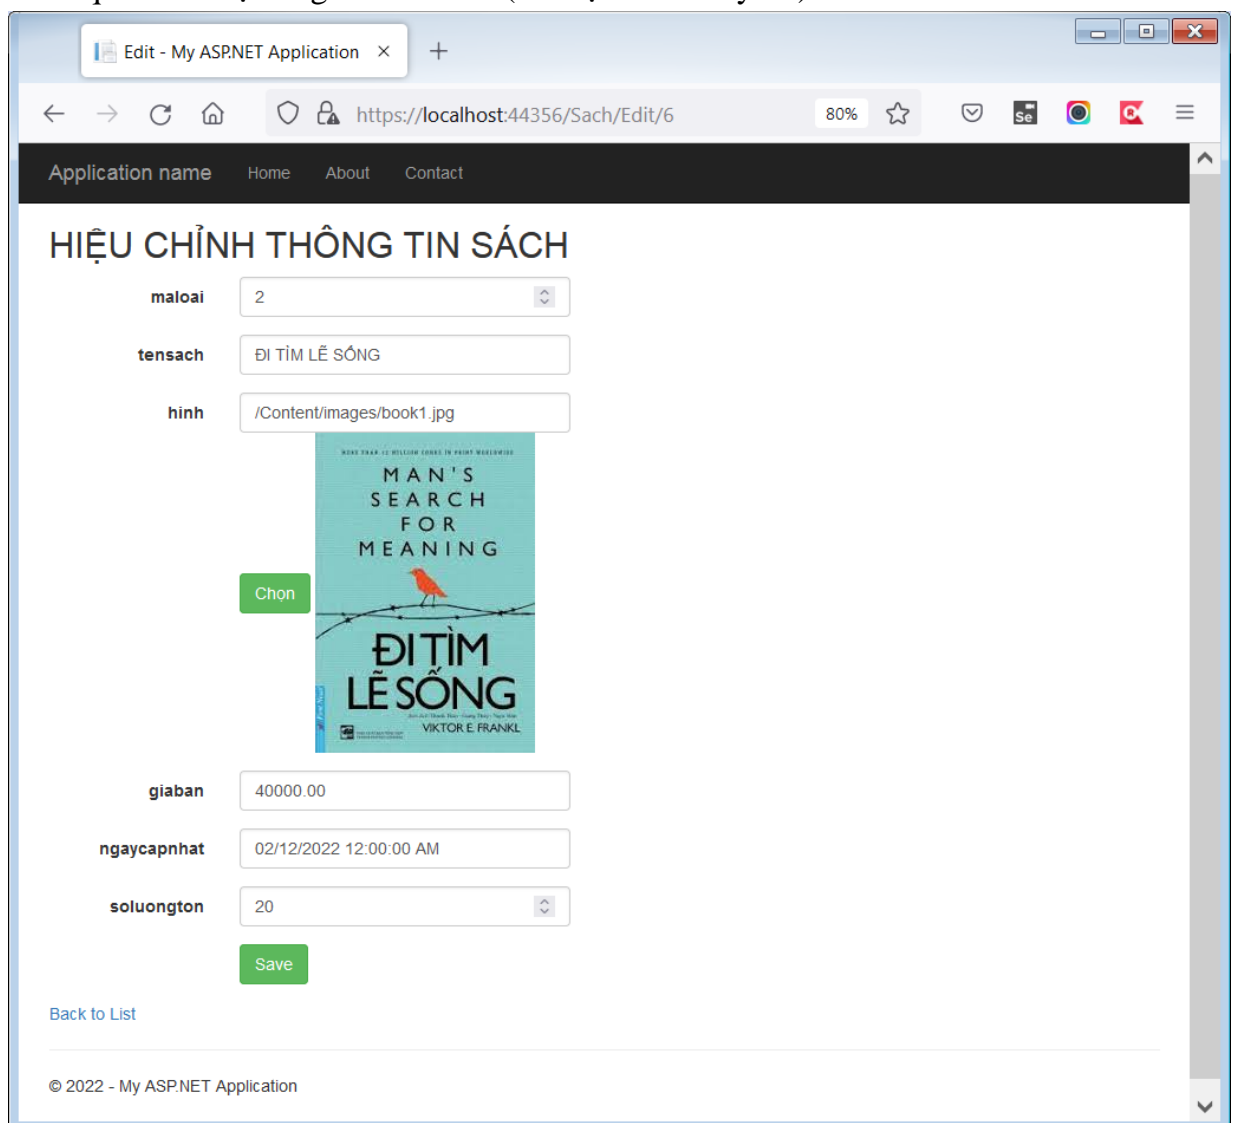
Edit - My ASP.NET Application ×

https://localhost:44356/Sach/Edit/6

80%

Application name Home About Contact

HIỆU CHỈNH THÔNG TIN SÁCH

maloai 2

tensach ĐI TÌM LẼ SỐNG

hinh /Content/images/book1.jpg

Chon

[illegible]

MAN'S SEARCH FOR MEANING

ĐI TÌM LẼ SỐNG

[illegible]

VIKTOR E. FRANKL

giaban 40000.00

ngaycapnhat 02/12/2022 12:00:00 AM

soluongton 20

Save

Back to List

© 2022 - My ASP.NET Application